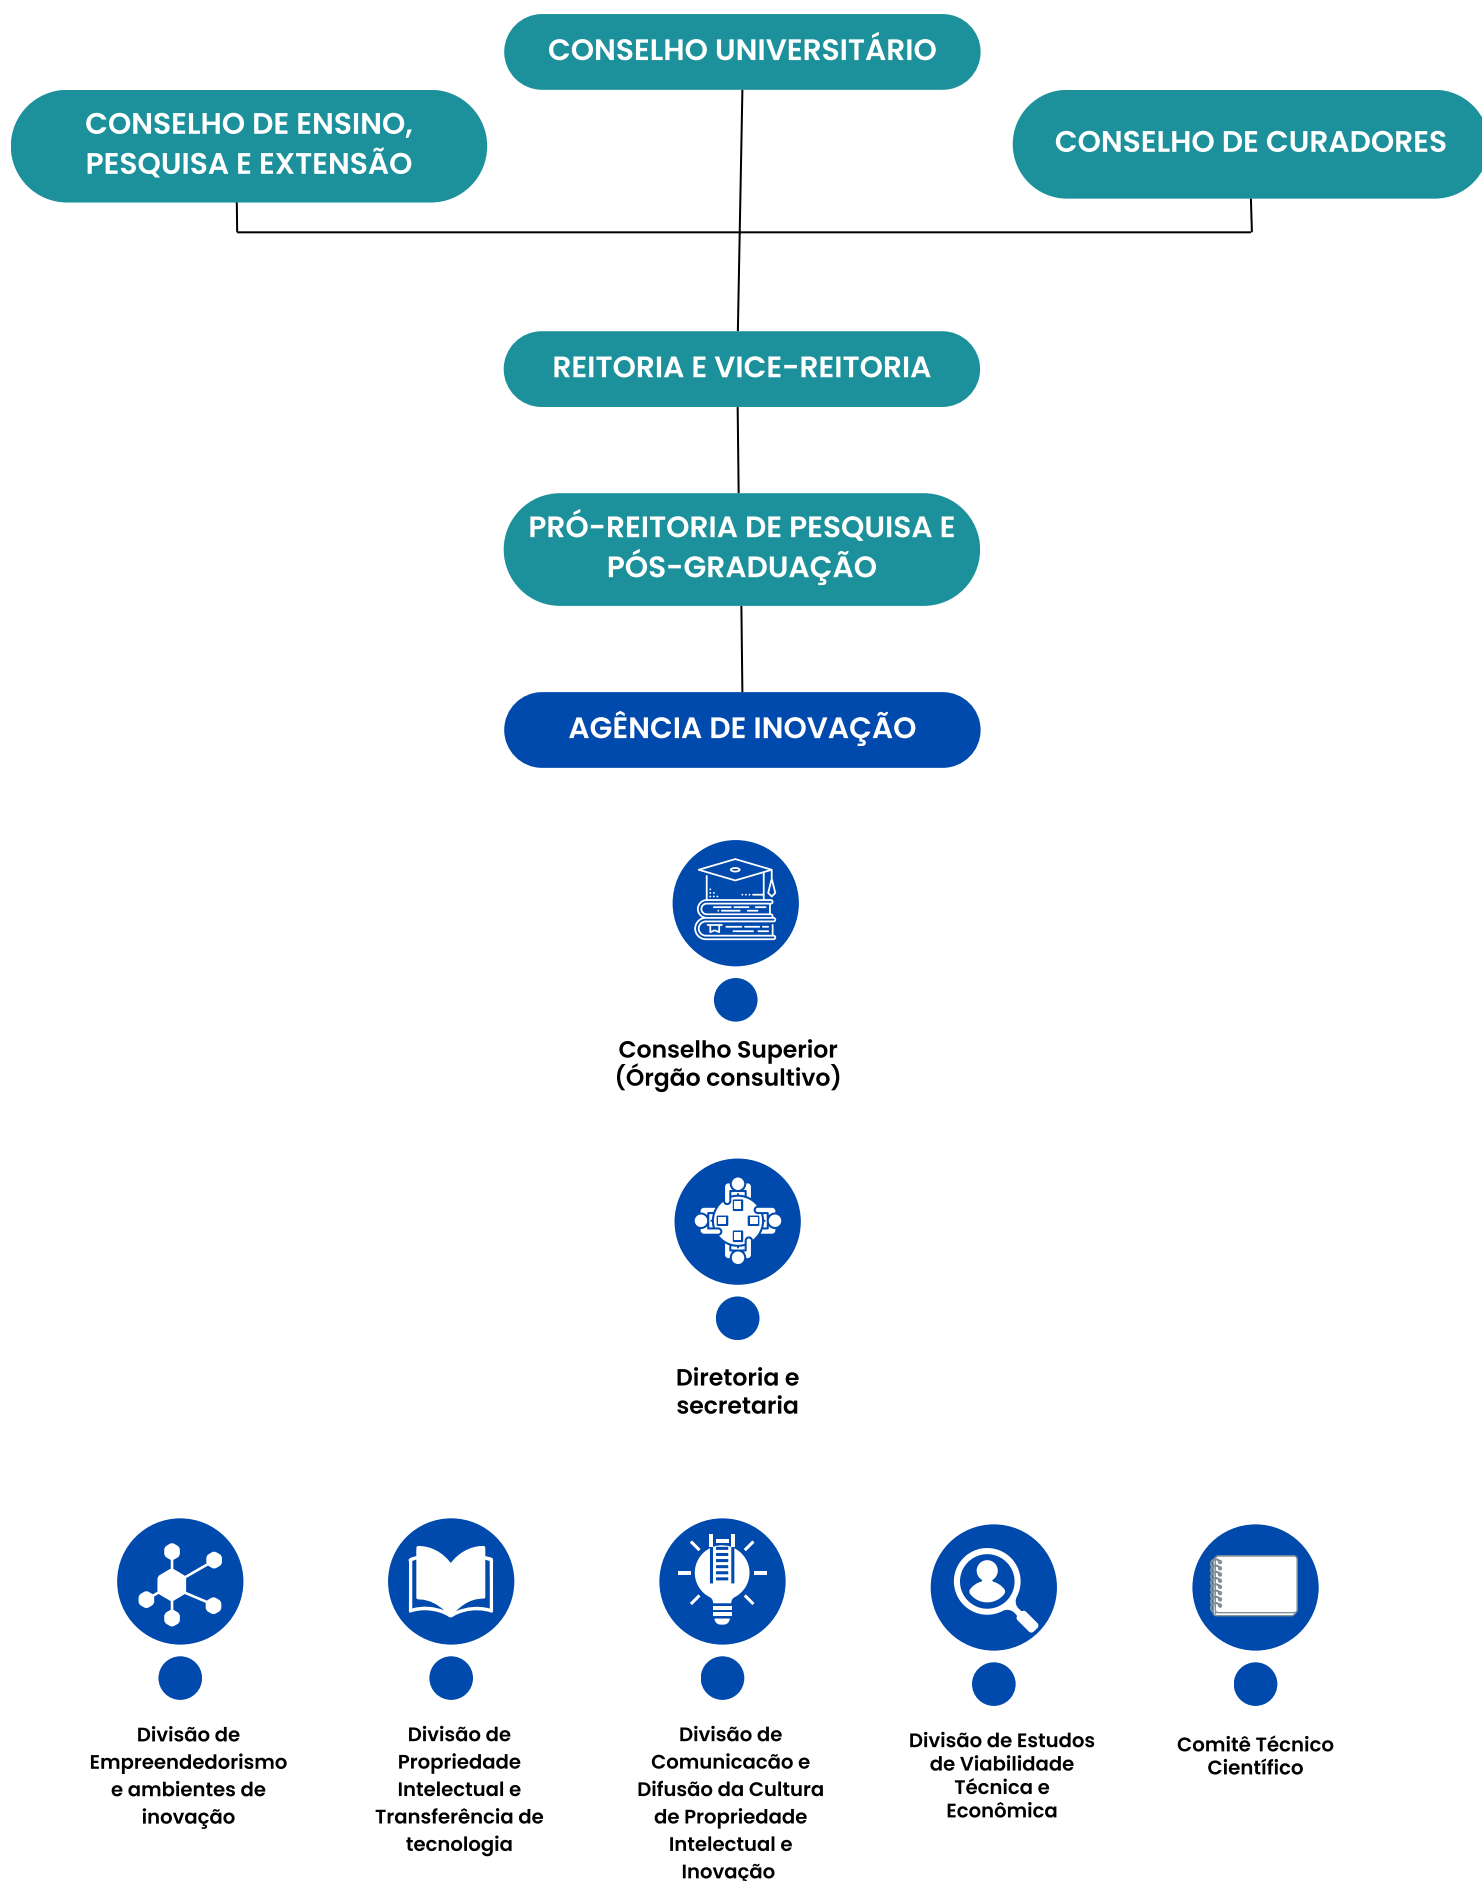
CONSELHO UNIVERSITÁRIO

CONSELHO DE ENSINO, PESQUISA E EXTENSÃO

CONSELHO DE CURADORES

REITORIA E VICE-REITORIA

PRÓ-REITORIA DE PESQUISA E PÓS-GRADUAÇÃO

AGÊNCIA DE INOVAÇÃO

Conselho Superior (Órgão consultivo)

Diretoria e secretaria

Divisão de Empreendedorismo e ambientes de inovação

Divisão de Propriedade Intelectual e Transferência de tecnologia

Divisão de Comunicacão e Difusão da Cultura de Propriedade Intelectual e Inovação

Divisão de Estudos de Viabilidade Técnica e Econômica

Comitê Técnico Científico